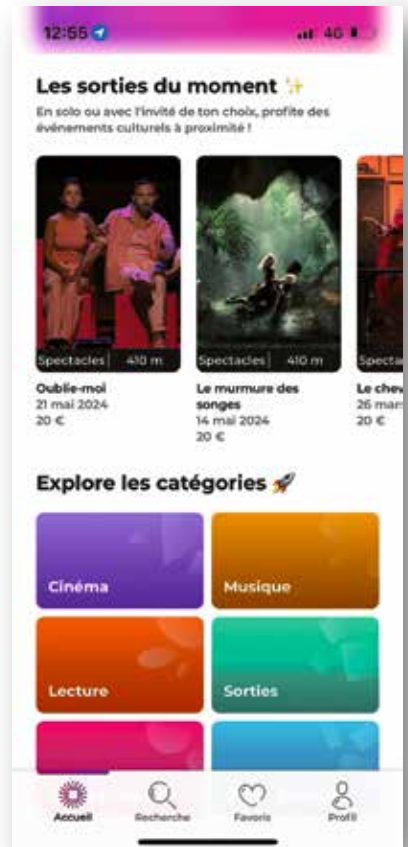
12:55

4G

Les sorties du moment ✨

En solo ou avec l'invité de ton choix, profite des événements culturels à proximité !

Spectacles | 410 m

Oublie-moi
21 mai 2024
20 €

Spectacles | 410 m

Le murmure des songes
14 mai 2024
20 €

Specta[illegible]

Le chev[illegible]
26 mar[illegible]
20 €

Explore les catégories 🚀

Cinéma

Musique

Lecture

Sorties

Accueil

Recherche

Favoris

Profil